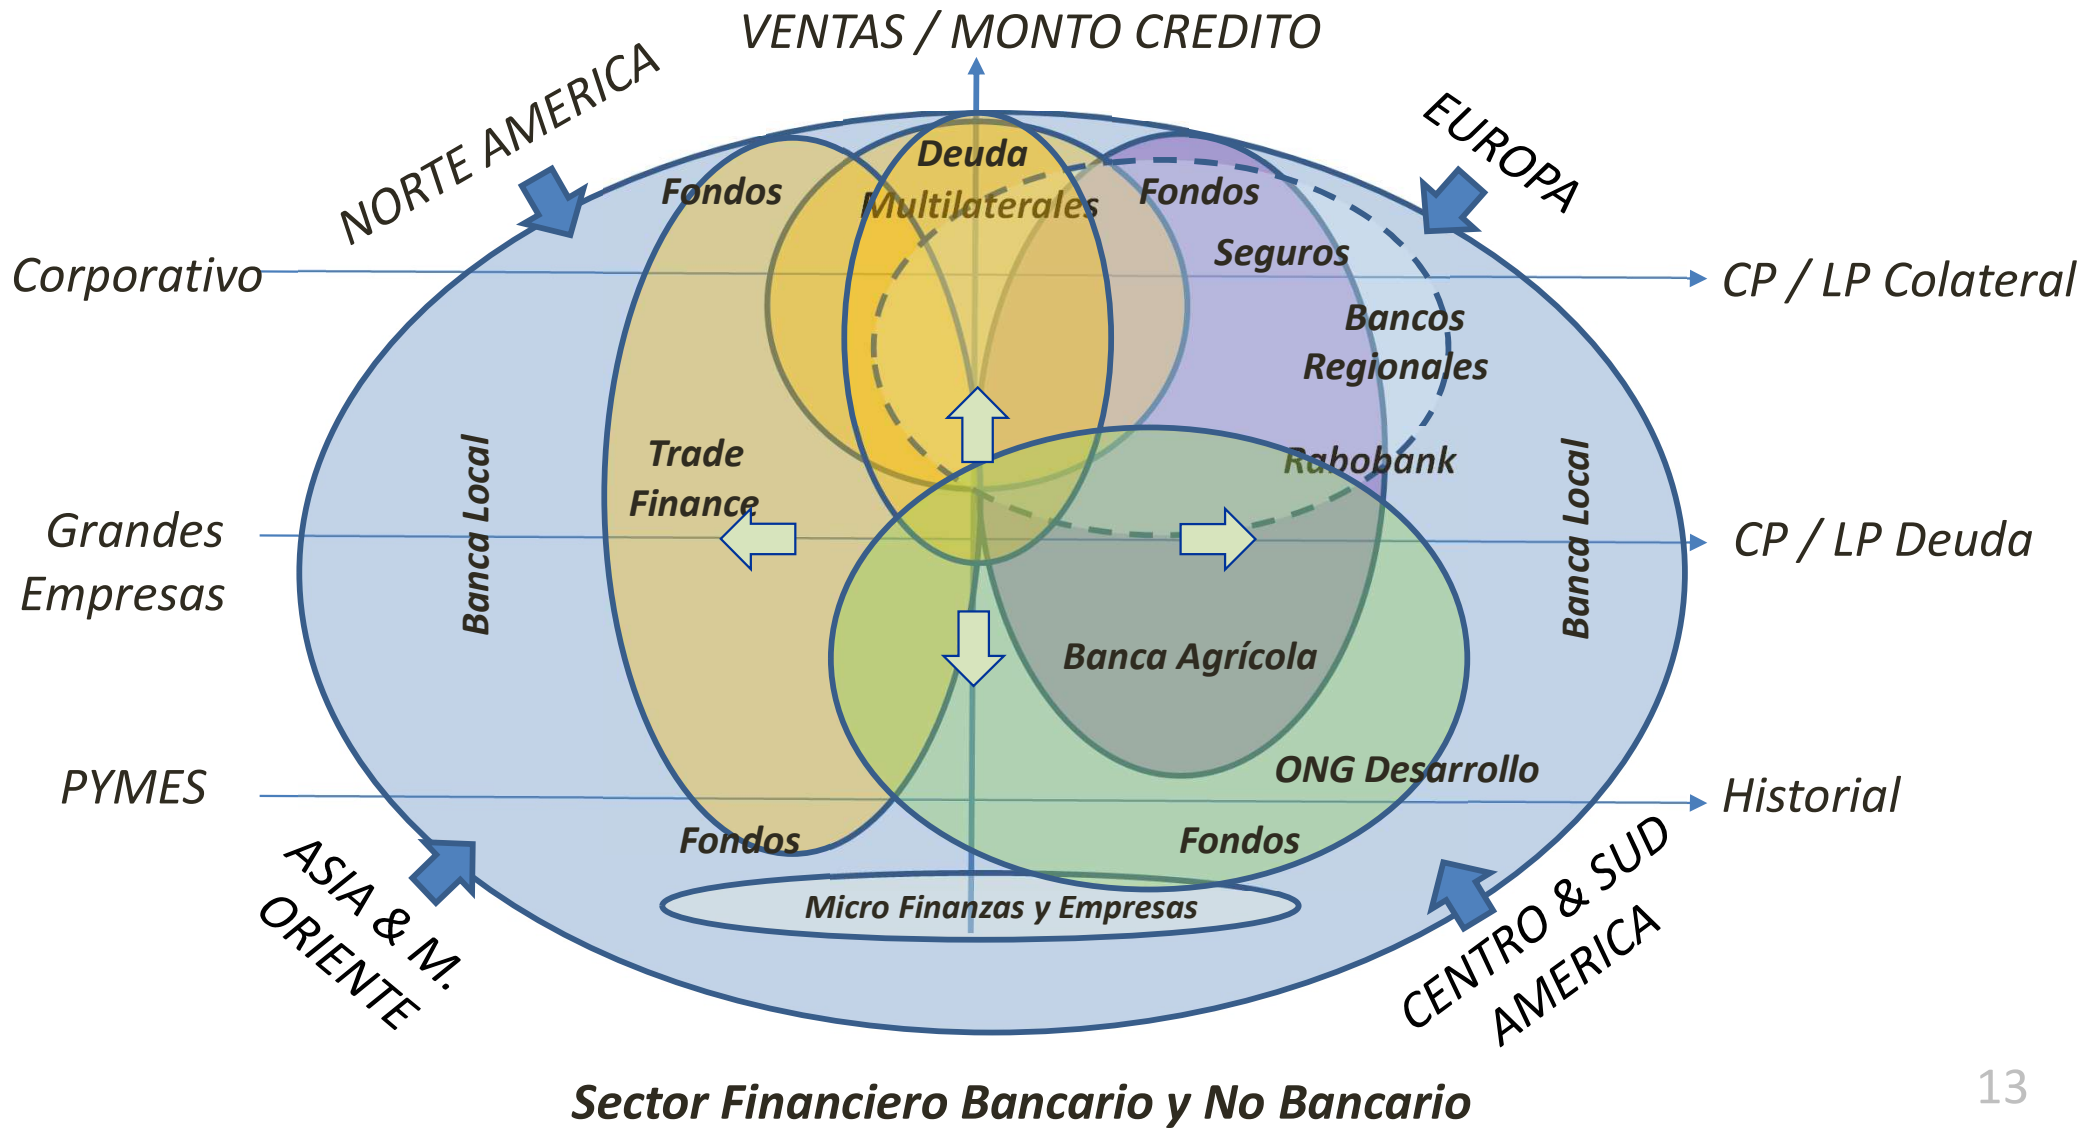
VENTAS / MONTO CREDITO

NORTE AMERICA

EUROPA

Corporativo

CP / LP Colateral

Fondos

Deuda Multilaterales

Fondos

Seguros

Bancos Regionales

Rabobank

Banca Local

Trade Finance

Banca Local

Grandes Empresas

CP / LP Deuda

Banca Agrícola

ONG Desarrollo

PYMES

Historial

Fondos

Fondos

Micro Finanzas y Empresas

ASIA & M. ORIENTE

CENTRO & SUD AMERICA

Sector Financiero Bancario y No Bancario

13